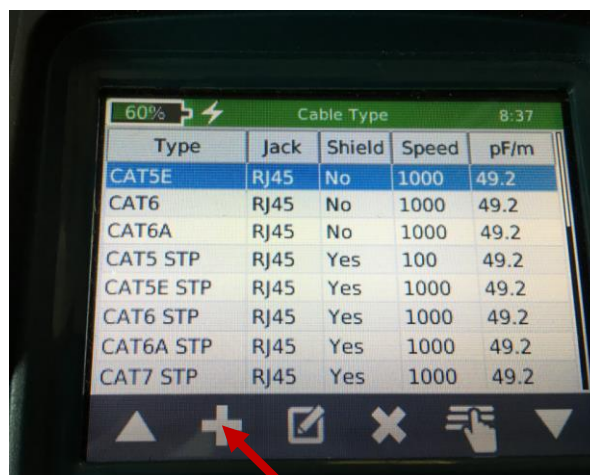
60% Cable Type 8:37

| Type | Jack | Shield | Speed | pF/m |
|---|---|---|---|---|
| CAT5E | RJ45 | No | 1000 | 49.2 |
| CAT6 | RJ45 | No | 1000 | 49.2 |
| CAT6A | RJ45 | No | 1000 | 49.2 |
| CAT5 STP | RJ45 | Yes | 100 | 49.2 |
| CAT5E STP | RJ45 | Yes | 1000 | 49.2 |
| CAT6 STP | RJ45 | Yes | 1000 | 49.2 |
| CAT6A STP | RJ45 | Yes | 1000 | 49.2 |
| CAT7 STP | RJ45 | Yes | 1000 | 49.2 |